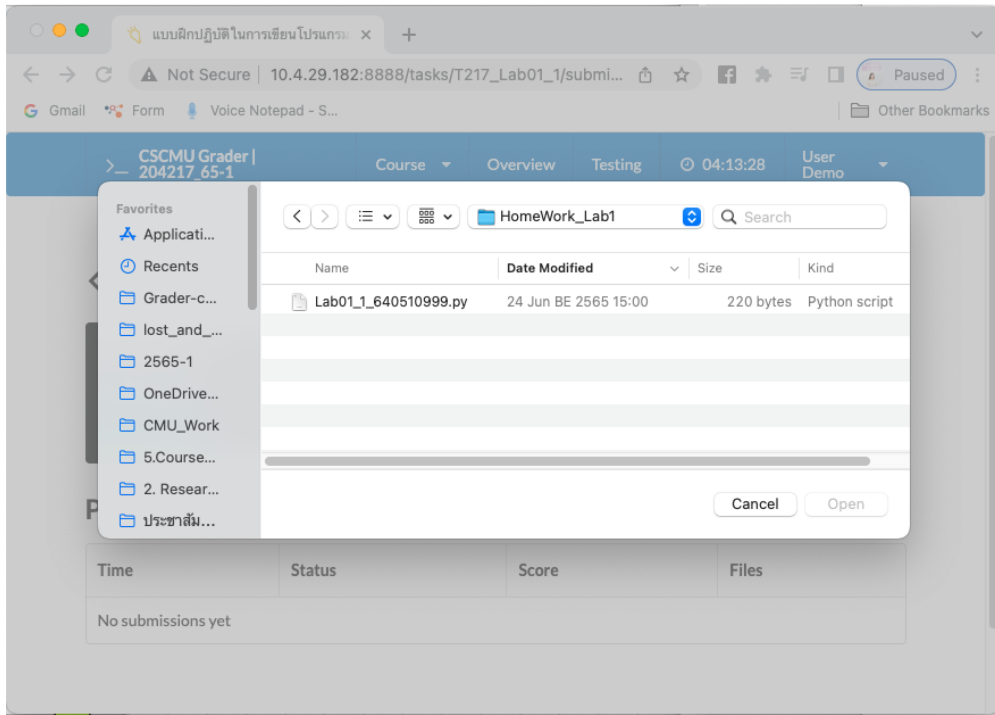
แบบฝึกปฏิบัติในการเขียนโปรแกรม ×
+

Not Secure | 10.4.29.182:8888/tasks/T217_Lab01_1/submi...

Paused

Gmail Form Voice Notepad - S...

Other Bookmarks

>_ CSCMU Grader | 204217_65-1

Course Overview Testing 04:13:28 User Demo

Favorites
Applicati...
Recents
Grader-c...
lost_and_...
2565-1
OneDrive...
CMU_Work
5.Course...
2. Resear...
ประชาสัม...

HomeWork_Lab1

Search

| Name | Date Modified | Size | Kind |
|---|---|---|---|
| Lab01_1_640510999.py | 24 Jun BE 2565 15:00 | 220 bytes | Python script |

Cancel Open

P

| Time | Status | Score | Files |
|---|---|---|---|
| No submissions yet | | | |